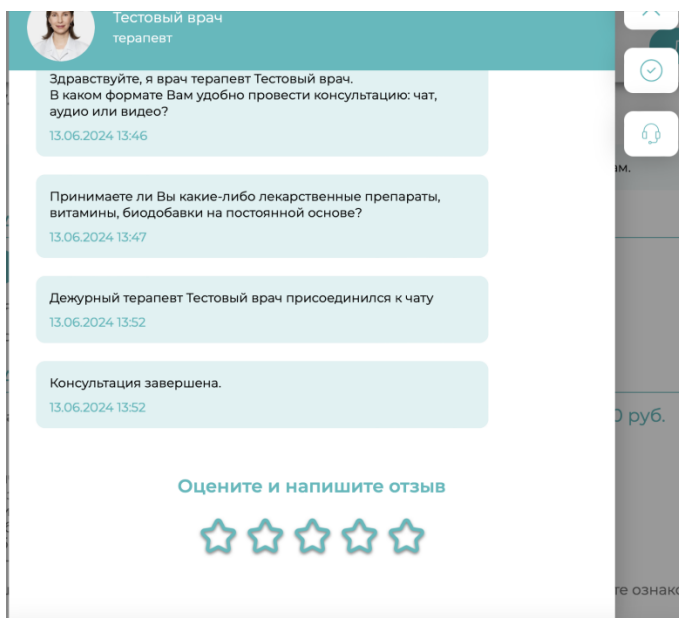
Тестовый врач
терапевт

Здравствуйте, я врач терапевт Тестовый врач.
В каком формате Вам удобно провести консультацию: чат, аудио или видео?
13.06.2024 13:46

Принимаете ли Вы какие-либо лекарственные препараты, витамины, биодобавки на постоянной основе?
13.06.2024 13:47

Дежурный терапевт Тестовый врач присоединился к чату
13.06.2024 13:52

Консультация завершена.
13.06.2024 13:52

Оцените и напишите отзыв

ам.

0 руб.

те ознако